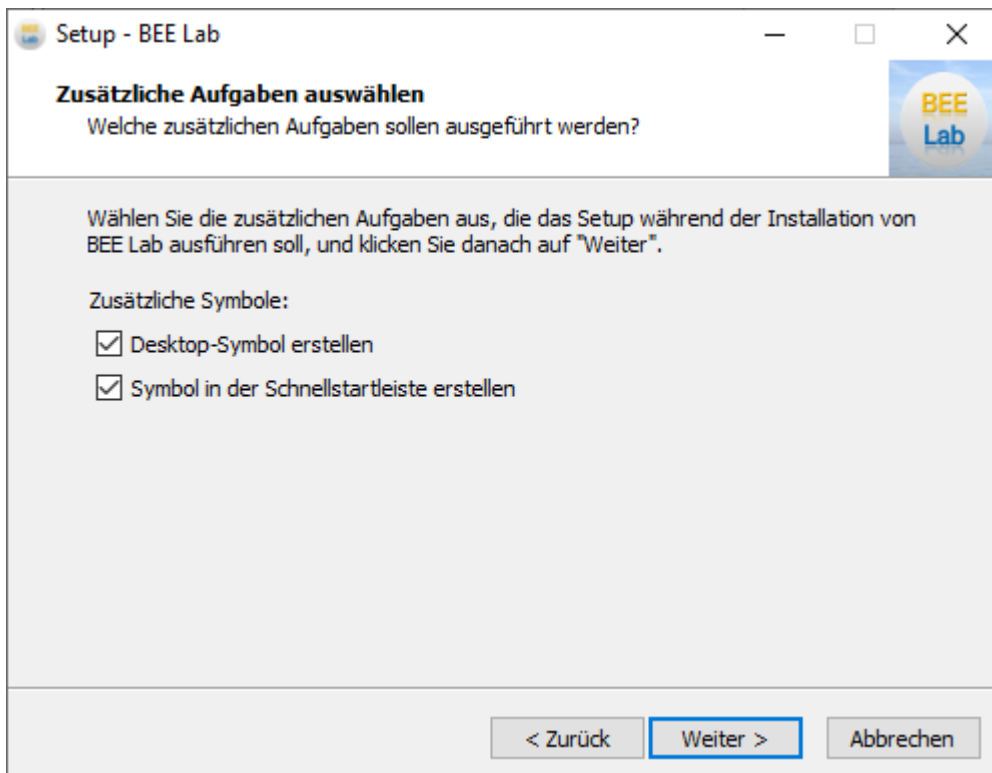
Setup - BEE Lab

Zusätzliche Aufgaben auswählen
Welche zusätzlichen Aufgaben sollen ausgeführt werden?

BEE Lab

Wählen Sie die zusätzlichen Aufgaben aus, die das Setup während der Installation von BEE Lab ausführen soll, und klicken Sie danach auf "Weiter".

Zusätzliche Symbole:

☑ Desktop-Symbol erstellen

☑ Symbol in der Schnellstartleiste erstellen

< Zurück | Weiter > | Abbrechen